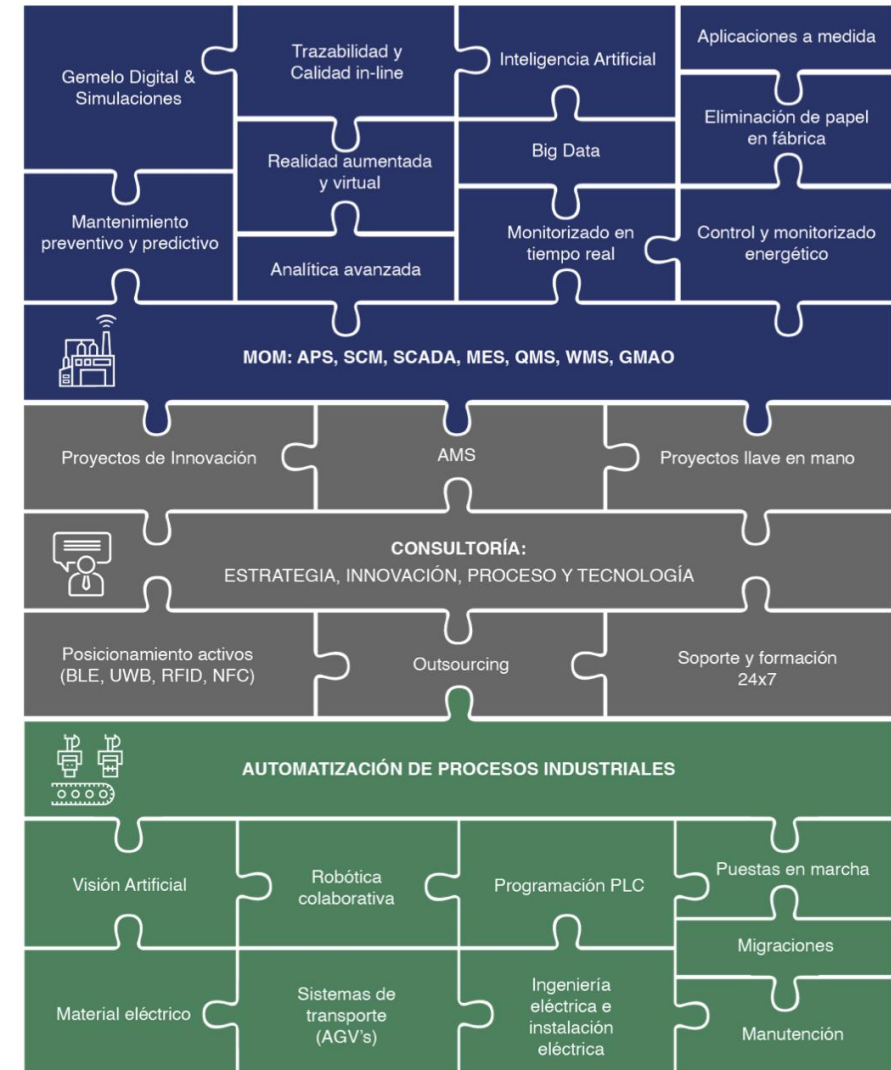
Gemelo Digital & Simulaciones

Trazabilidad y Calidad in-line

Inteligencia Artificial

Aplicaciones a medida

Eliminación de papel en fábrica

Realidad aumentada y virtual

Big Data

Mantenimiento preventivo y predictivo

Monitorizado en tiempo real

Control y monitorizado energético

Analítica avanzada

MOM: APS, SCM, SCADA, MES, QMS, WMS, GMAO

Proyectos de Innovación

AMS

Proyectos llave en mano

CONSULTORÍA:
ESTRATEGIA, INNOVACIÓN, PROCESO Y TECNOLOGÍA

Posicionamiento activos (BLE, UWB, RFID, NFC)

Outsourcing

Soporte y formación 24x7

AUTOMATIZACIÓN DE PROCESOS INDUSTRIALES

Visión Artificial

Robótica colaborativa

Programación PLC

Puestas en marcha

Migraciones

Material eléctrico

Sistemas de transporte (AGV's)

Ingeniería eléctrica e instalación eléctrica

Manutención